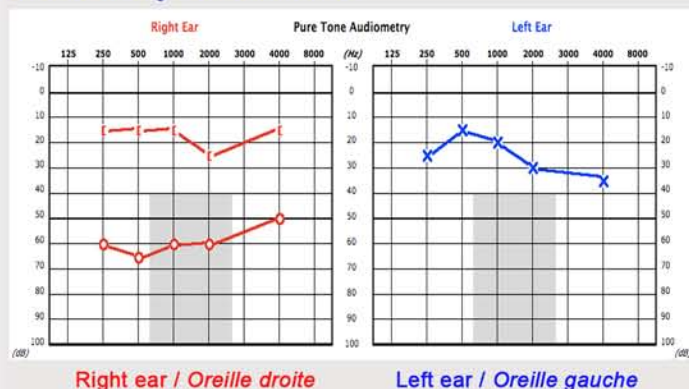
Right Ear

Pure Tone Audiometry

Left Ear

125 250 500 1000 2000 3000 4000 8000

(Hz)

125 250 500 1000 2000 3000 4000 8000

-10
0
10
20
30
40
50
60
70
80
90
100
(dB)

-10
0
10
20
30
40
50
60
70
80
90
100

-10
0
10
20
30
40
50
60
70
80
90
100
(dB)

Right ear / Oreille droite

Left ear / Oreille gauche